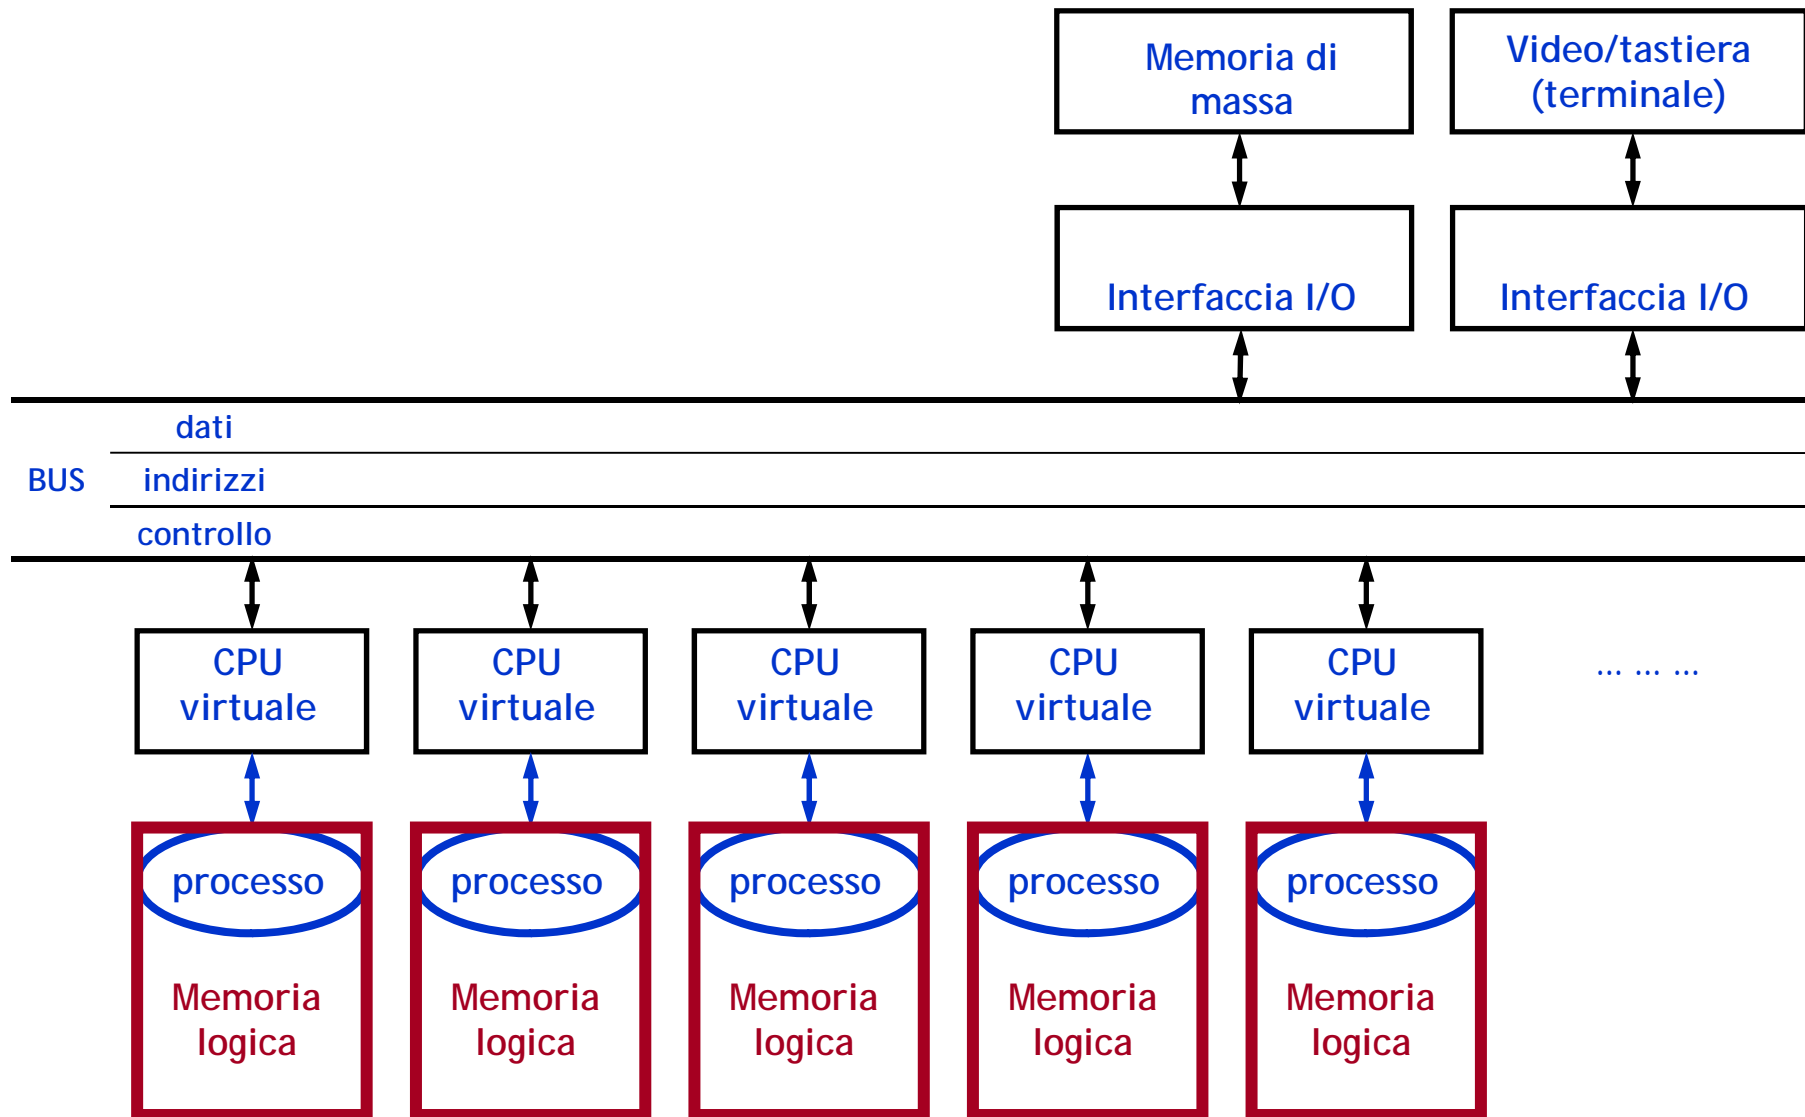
Memoria di massa

Video/tastiera (terminale)

Interfaccia I/O

Interfaccia I/O

BUS

dati

indirizzi

controllo

CPU virtuale

CPU virtuale

CPU virtuale

CPU virtuale

CPU virtuale

... ... ...

processo

Memoria logica

processo

Memoria logica

processo

Memoria logica

processo

Memoria logica

processo

Memoria logica